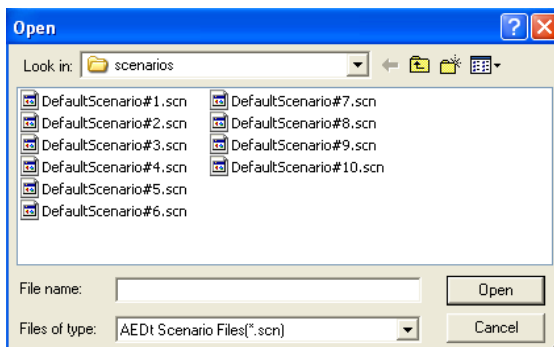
Open

Look in: scenarios

DefaultScenario#1.scn
DefaultScenario#2.scn
DefaultScenario#3.scn
DefaultScenario#4.scn
DefaultScenario#5.scn
DefaultScenario#6.scn
DefaultScenario#7.scn
DefaultScenario#8.scn
DefaultScenario#9.scn
DefaultScenario#10.scn

File name:
Open

Files of type: AEDt Scenario Files(*.scn)
Cancel